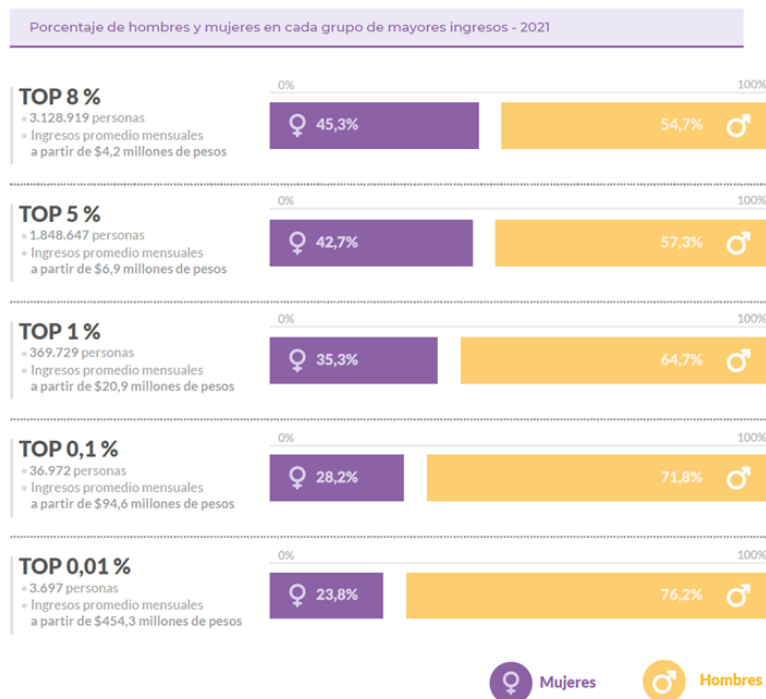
Porcentaje de hombres y mujeres en cada grupo de mayores ingresos - 2021

TOP 8 %
• 3.128.919 personas
• Ingresos promedio mensuales a partir de $4,2 millones de pesos

0% 100%
♀ 45,3% 54,7% ♂

TOP 5 %
• 1.848.647 personas
• Ingresos promedio mensuales a partir de $6,9 millones de pesos

0% 100%
♀ 42,7% 57,3% ♂

TOP 1 %
• 369.729 personas
• Ingresos promedio mensuales a partir de $20,9 millones de pesos

0% 100%
♀ 35,3% 64,7% ♂

TOP 0,1 %
• 36.972 personas
• Ingresos promedio mensuales a partir de $94,6 millones de pesos

0% 100%
♀ 28,2% 71,8% ♂

TOP 0,01 %
• 3.697 personas
• Ingresos promedio mensuales a partir de $454,3 millones de pesos

0% 100%
♀ 23,8% 76,2% ♂

♀ Mujeres ♂ Hombres